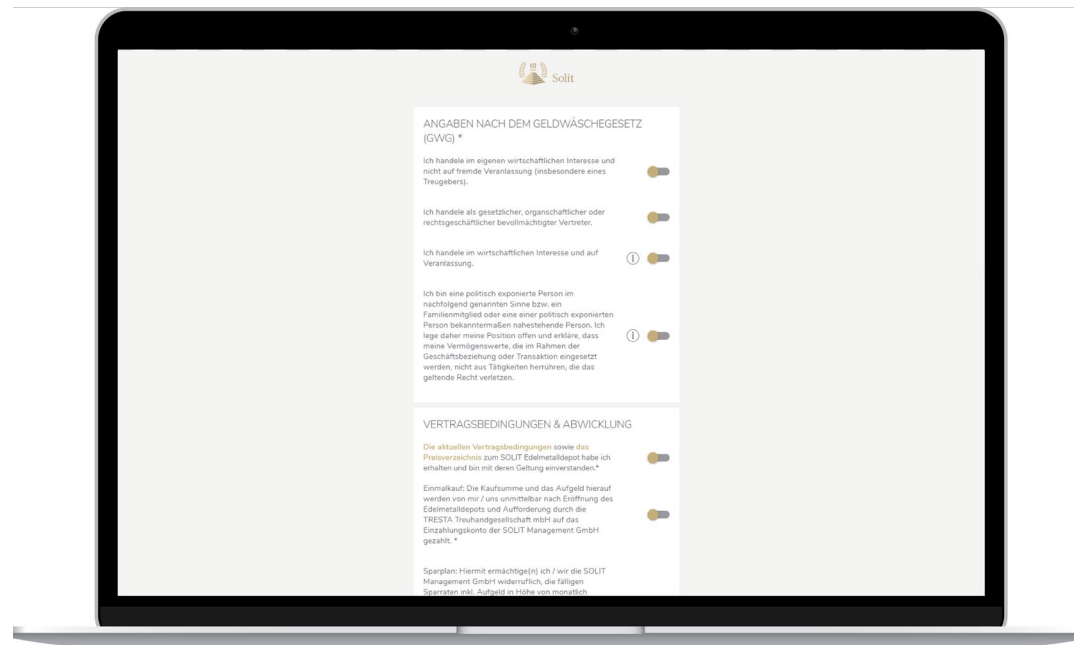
10

Solit

ANGABEN NACH DEM GELDWÄSCHEGESETZ (GWG) *

Ich handele im eigenen wirtschaftlichen Interesse und nicht auf fremde Veranlassung (insbesondere eines Treugebers).

Ich handele als gesetzlicher, organschaftlicher oder rechtsgeschäftlicher bevollmächtigter Vertreter.

Ich handele im wirtschaftlichen Interesse und auf Veranlassung.

Ich bin eine politisch exponierte Person im nachfolgend genannten Sinne bzw. ein Familienmitglied oder eine einer politisch exponierten Person bekanntermaßen nahestehende Person. Ich lege daher meine Position offen und erkläre, dass meine Vermögenswerte, die im Rahmen der Geschäftsbeziehung oder Transaktion eingesetzt werden, nicht aus Tätigkeiten herrühren, die das geltende Recht verletzen.

VERTRAGSBEDINGUNGEN & ABWICKLUNG

Die aktuellen Vertragsbedingungen sowie das Preisverzeichnis zum SOLIT Edelmetalldepot habe ich erhalten und bin mit deren Geltung einverstanden.*

Einmalkauf: Die Kaufsumme und das Aufgeld hierauf werden von mir / uns unmittelbar nach Eröffnung des Edelmetalldepots und Aufforderung durch die TRESTA Treuhandgesellschaft mbH auf das Einzahlungskonto der SOLIT Management GmbH gezahlt. *

Sparplan: Hiermit ermächtige(n) ich / wir die SOLIT Management GmbH widerruflich, die fälligen Sparraten inkl. Aufgeld in Höhe von monatlich